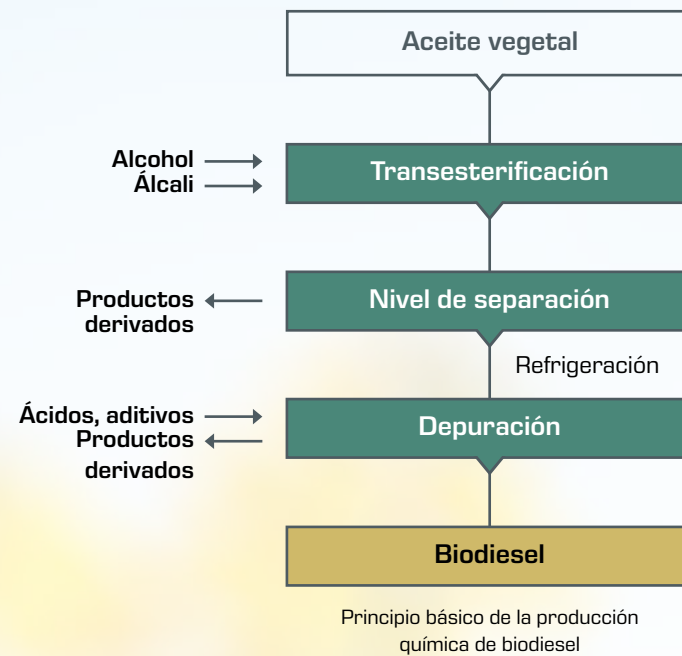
Aceite vegetal

Alcohol
Álcali

Transesterificación

Productos derivados

Nivel de separación

Refrigeración

Ácidos, aditivos
Productos derivados

Depuración

Biodiesel

Principio básico de la producción química de biodiesel